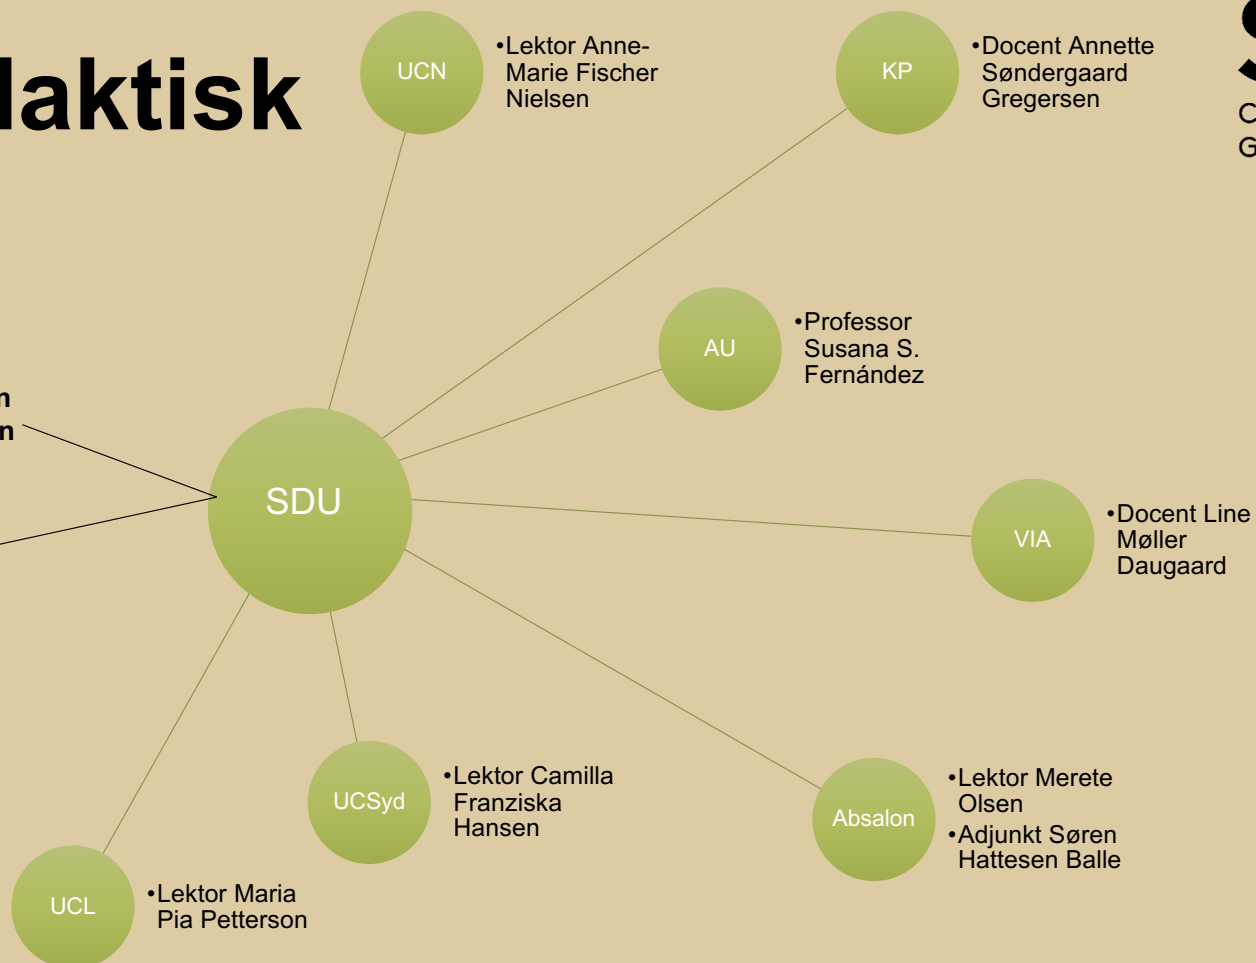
laktisk

UCN
•Lektor Anne-Marie Fischer Nielsen

KP
•Docent Annette Søndergaard Gregersen

C
G

AU
•Professor Susana S. Fernández

n
n

SDU

VIA
•Docent Line Møller Daugaard

UCSyd
•Lektor Camilla Franziska Hansen

Absalon
•Lektor Merete Olsen
•Adjunkt Søren Hattesen Balle

UCL
•Lektor Maria Pia Petterson